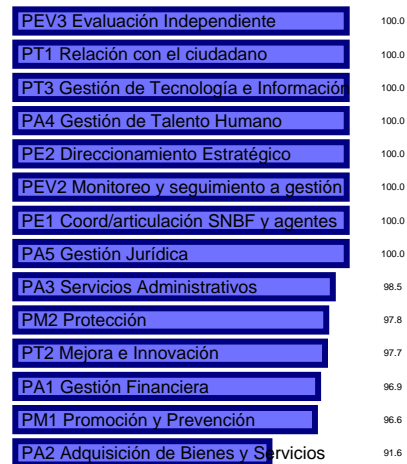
| | |
|---|---|
| PEV3 Evaluación Independiente | 100.0 |
| PT1 Relación con el ciudadano | 100.0 |
| PT3 Gestión de Tecnología e Información | 100.0 |
| PA4 Gestión de Talento Humano | 100.0 |
| PE2 Direccionamiento Estratégico | 100.0 |
| PEV2 Monitoreo y seguimiento a gestión | 100.0 |
| PE1 Coord/articulación SNBF y agentes | 100.0 |
| PA5 Gestión Jurídica | 100.0 |
| PA3 Servicios Administrativos | 98.5 |
| PM2 Protección | 97.8 |
| PT2 Mejora e Innovación | 97.7 |
| PA1 Gestión Financiera | 96.9 |
| PM1 Promoción y Prevención | 96.6 |
| PA2 Adquisición de Bienes y Servicios | 91.6 |